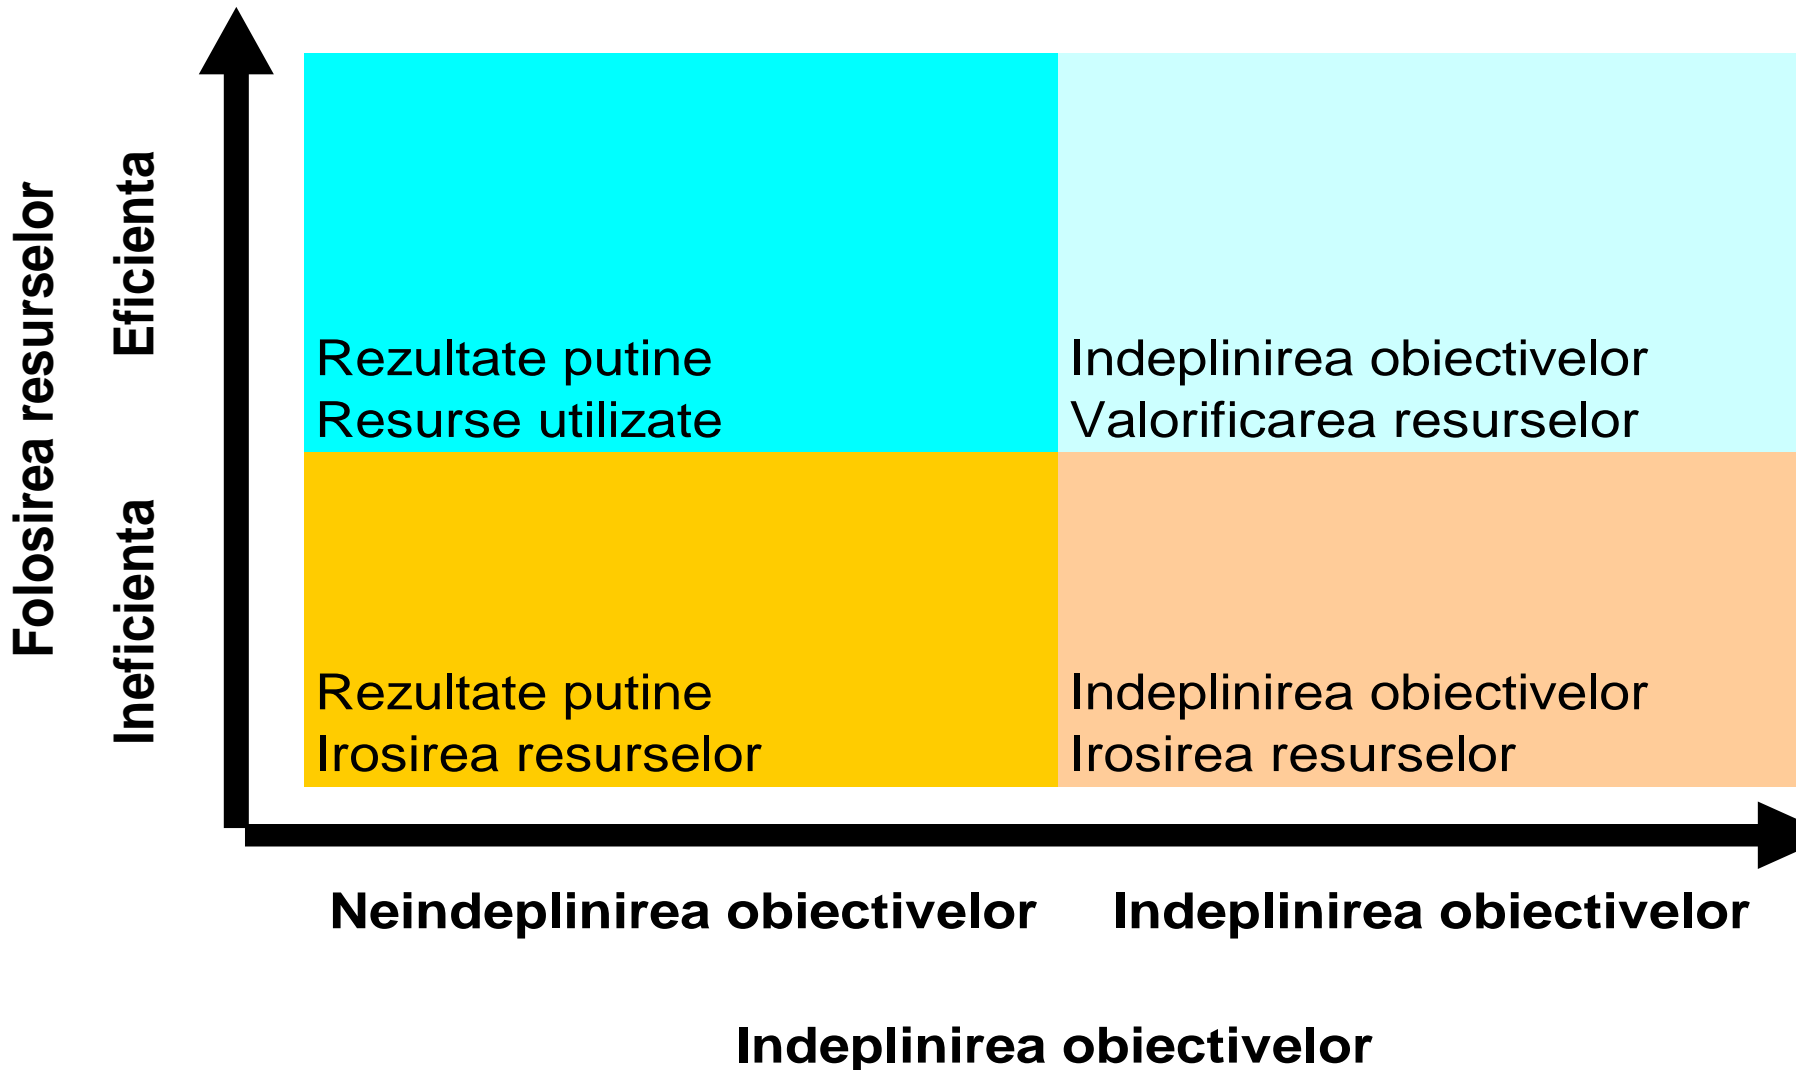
Folosirea resurselor

Eficienta

Ineficienta

Rezultate putine
Resurse utilizate

Indeplinirea obiectivelor
Valorificarea resurselor

Rezultate putine
Irosirea resurselor

Indeplinirea obiectivelor
Irosirea resurselor

Neindeplinirea obiectivelor

Indeplinirea obiectivelor

Indeplinirea obiectivelor